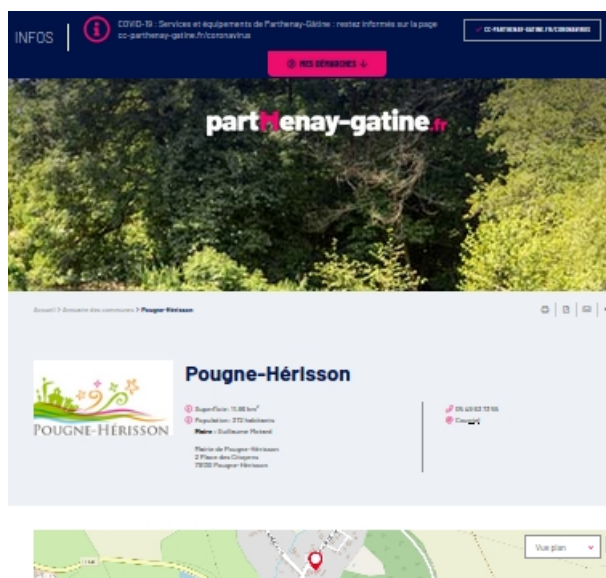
INFOS

COVID-19 : Services et équipements de Parthenay-Gâtine : restez informés sur la page cc-parthenay-gatine.fr/coronavirus

CC-PARTHENAY-GATINE.FR/CORONAVIRUS

MES DÉMARCHES

parthenay-gatine.fr

Accueil > Annuaire des communes > Pougne-Hérisson

POUGNE-HÉRISSON

Pougne-Hérisson

Superficie : 11.88 km²
Population : 370 habitants
Maire : Guillaume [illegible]

Mairie de Pougne-Hérisson
2 Place des Citoyens
79130 Pougne-Hérisson

05 49 63 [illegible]
Courriel

Vue plan